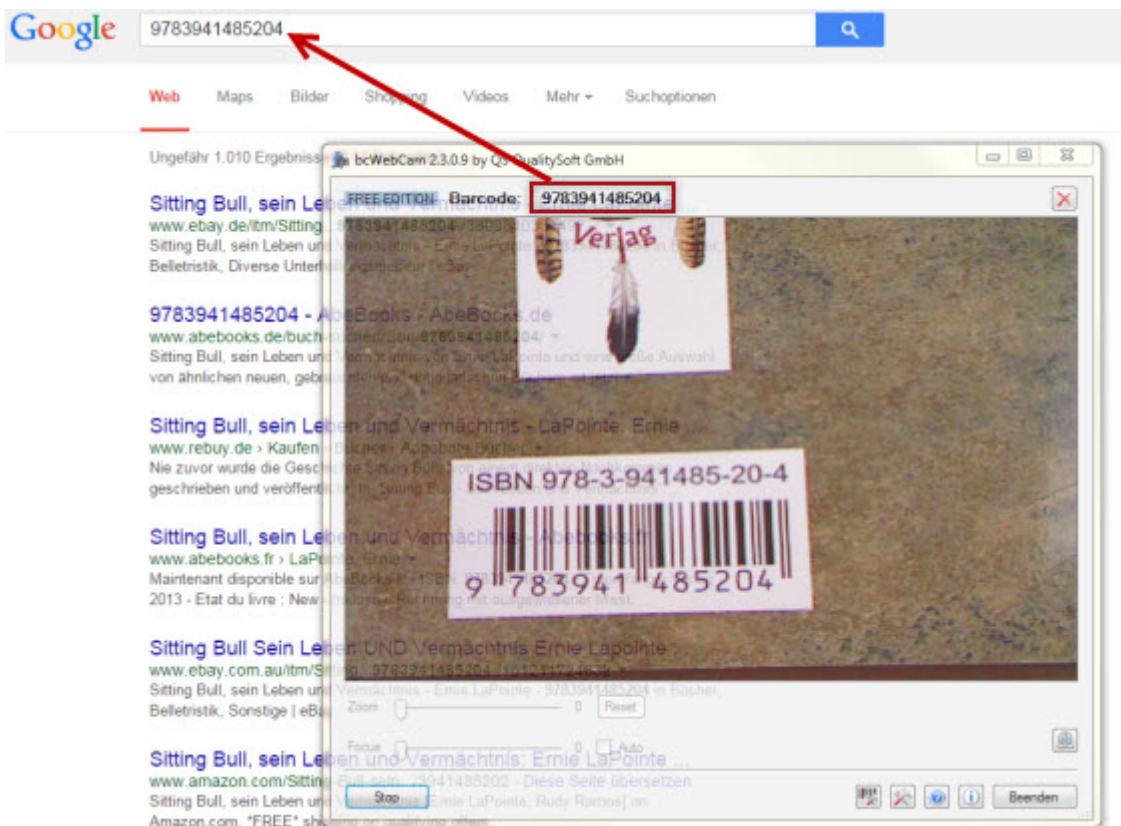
Google 9783941485204

Web Maps Bilder Shopping Videos Mehr ▾ Suchoptionen

Ungefähr 1.010 Ergebnisse

bcWebCam 2.3.0.9 by QS QualitySoft GmbH

FREE EDITION Barcode: 9783941485204

Verlag

ISBN 978-3-941485-20-4

9 783941 485204

Sitting Bull, sein Le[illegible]
www.ebay.de/itm/Sitting...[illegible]
Sitting Bull, sein Leben und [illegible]
Belletristik, Diverse Unter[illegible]

9783941485204 - A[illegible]
www.abebooks.de/buch-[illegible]
Sitting Bull, sein Leben und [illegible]
von ähnlichen neuen, geb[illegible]

Sitting Bull, sein Leben und Vermächtnis - LaPointe, Ernie ...
www.rebuy.de › Kaufen › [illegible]
Nie zuvor wurde die Gesch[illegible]
geschrieben und veröffentl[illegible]

Sitting Bull, sein Leben und Vermächtnis - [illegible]
www.abebooks.fr › LaPo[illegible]
Maintenant disponible sur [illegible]
2013 - Etat du livre : New - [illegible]

Sitting Bull Sein Leben UND Vermächtnis Ernie Lapointe
www.ebay.com.au/itm/S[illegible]
Sitting Bull, sein Leben und Vermächtnis - Ernie LaPointe - 9783941485204 in Bücher, Belletristik, Sonstige | eBa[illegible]

Zoom 0 Reset

Focus 0 Auto

Sitting Bull, sein Leben und Vermächtnis: Ernie LaPointe ...
www.amazon.com/Sitting-Bull-sein-.../3941485202 - Diese Seite übersetzen
Sitting Bull, sein Leben und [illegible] Ernie LaPointe, Rudy Ramos] on Amazon.com. *FREE* sh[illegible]

Stop

Beenden